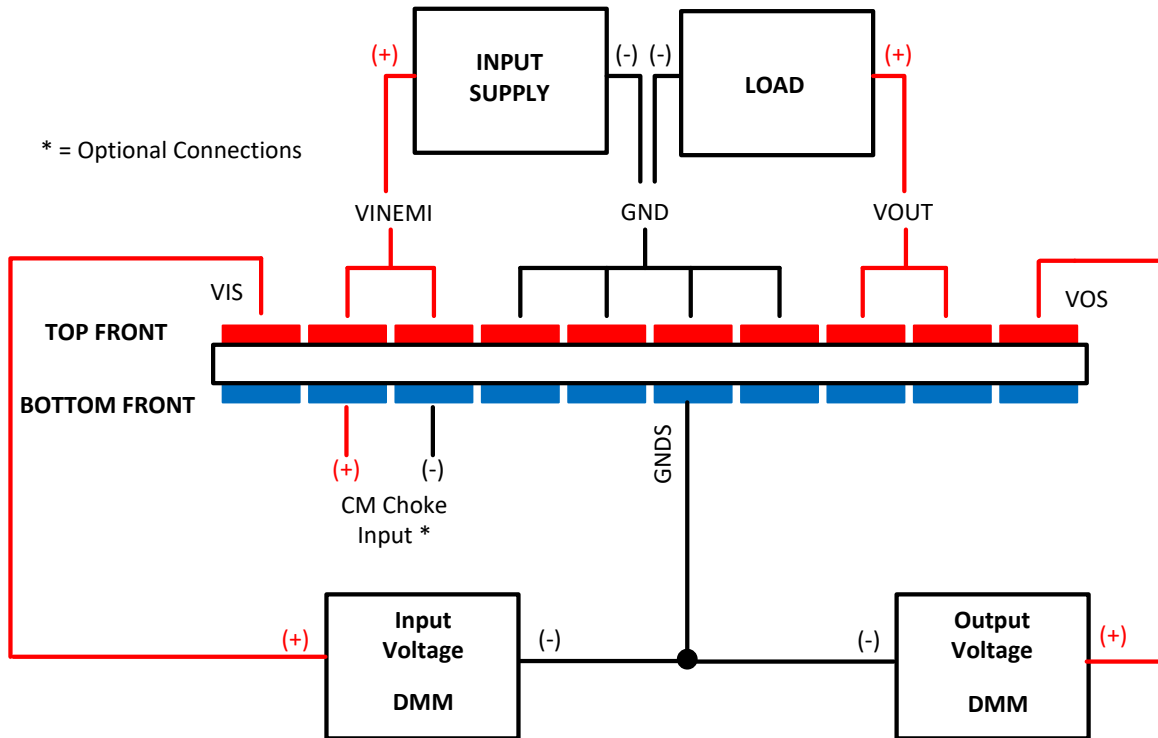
(+)

INPUT SUPPLY

(-) (-)

LOAD

(+)

* = Optional Connections

VINEMI

GND

VOUT

VIS

VOS

TOP FRONT

BOTTOM FRONT

(+)

(-)

CM Choke Input *

GNDS

(+)

Input Voltage

DMM

(-)

(-)

Output Voltage

DMM

(+)